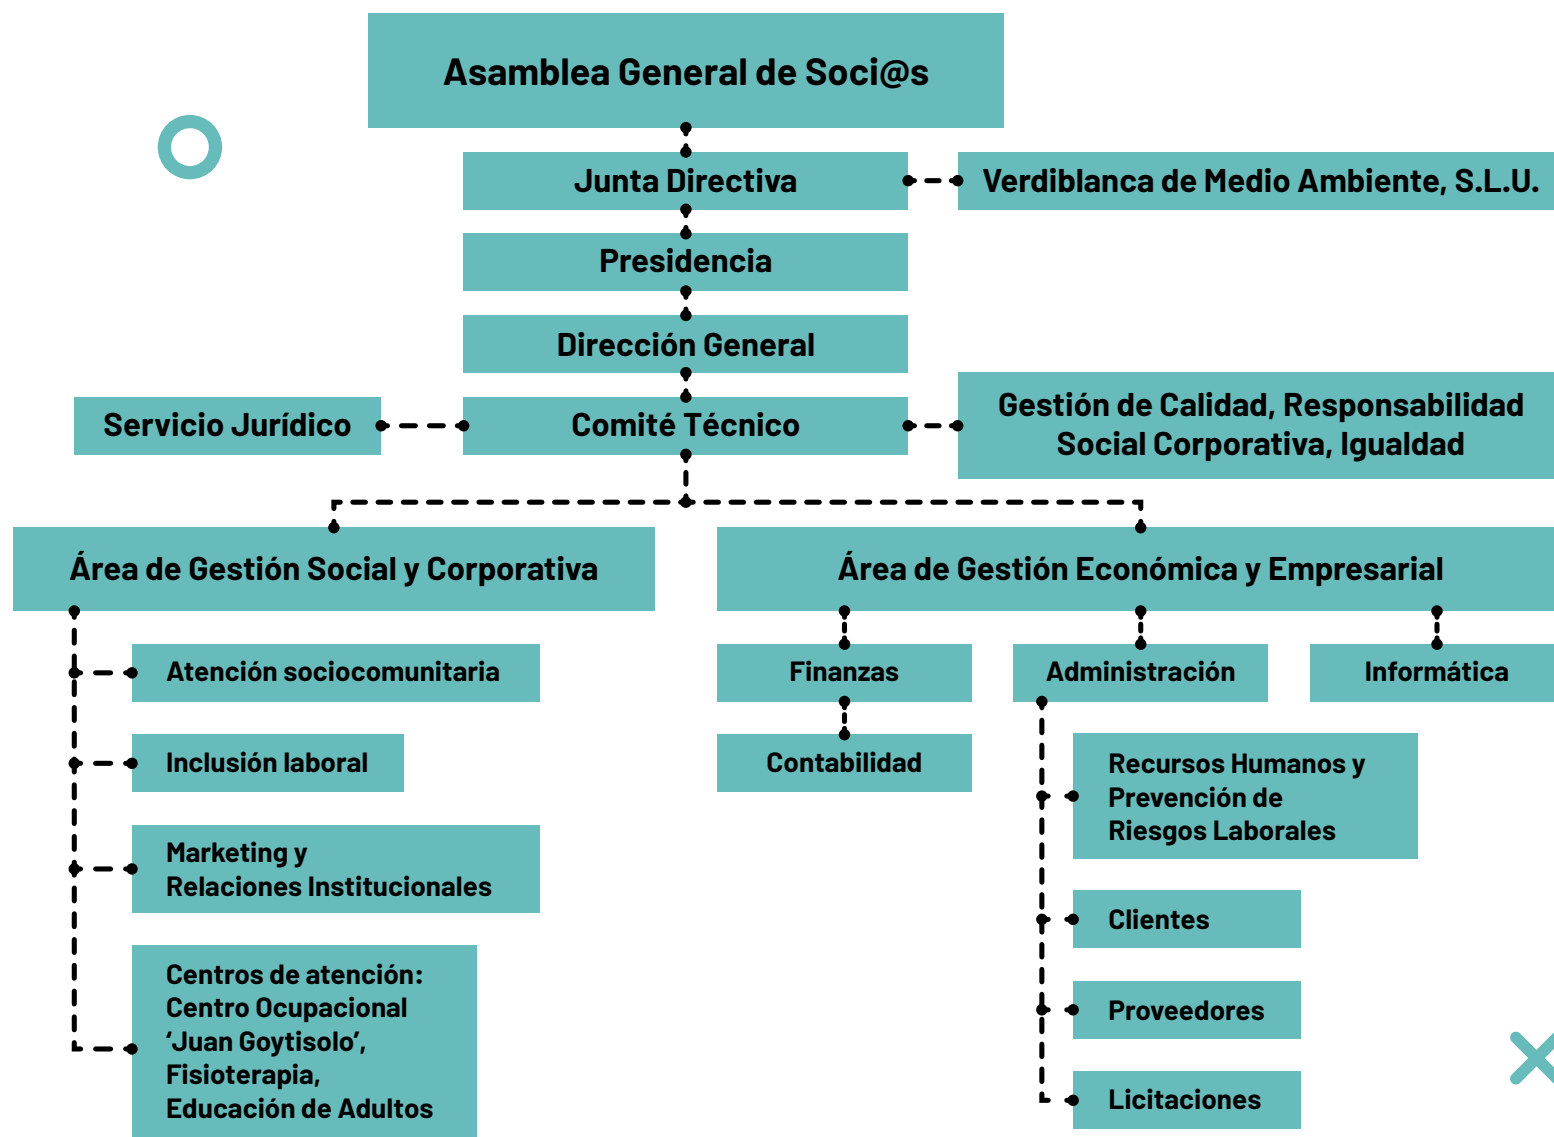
Asamblea General de Soci@s

Junta Directiva

Verdiblanca de Medio Ambiente, S.L.U.

Presidencia

Dirección General

Servicio Jurídico

Comité Técnico

Gestión de Calidad, Responsabilidad Social Corporativa, Igualdad

Área de Gestión Social y Corporativa

Atención sociocomunitaria

Inclusión laboral

Marketing y Relaciones Institucionales

Centros de atención: Centro Ocupacional 'Juan Goytisolo', Fisioterapia, Educación de Adultos

Área de Gestión Económica y Empresarial

Finanzas

Contabilidad

Administración

Informática

Recursos Humanos y Prevención de Riesgos Laborales

Clientes

Proveedores

Licitaciones